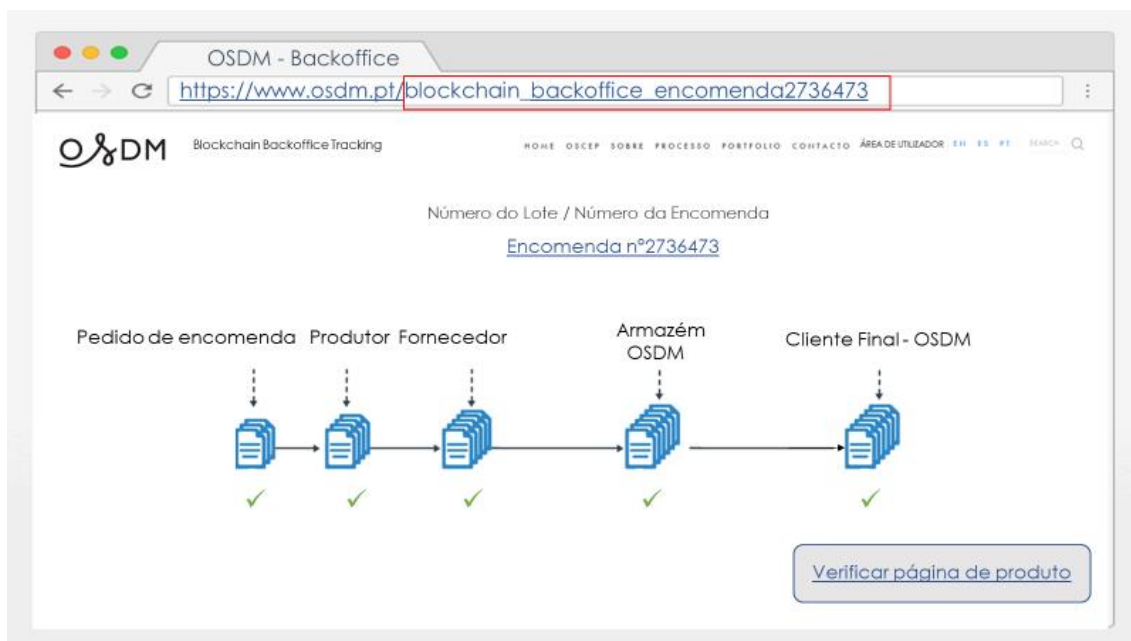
OSDM - Backoffice

https://www.osdm.pt/blockchain_backoffice_encomenda2736473

OSDM Blockchain Backoffice Tracking

HOME OSCEP SOBRE PROCESSO PORTFOLIO CONTACTO ÁREA DE UTILIZADOR EN ES PT SEARCH

Número do Lote / Número da Encomenda

Encomenda nº2736473

Pedido de encomenda Produtor Fornecedor Armazém OSDM Cliente Final - OSDM

✓ ✓ ✓ ✓ ✓

Verificar página de produto